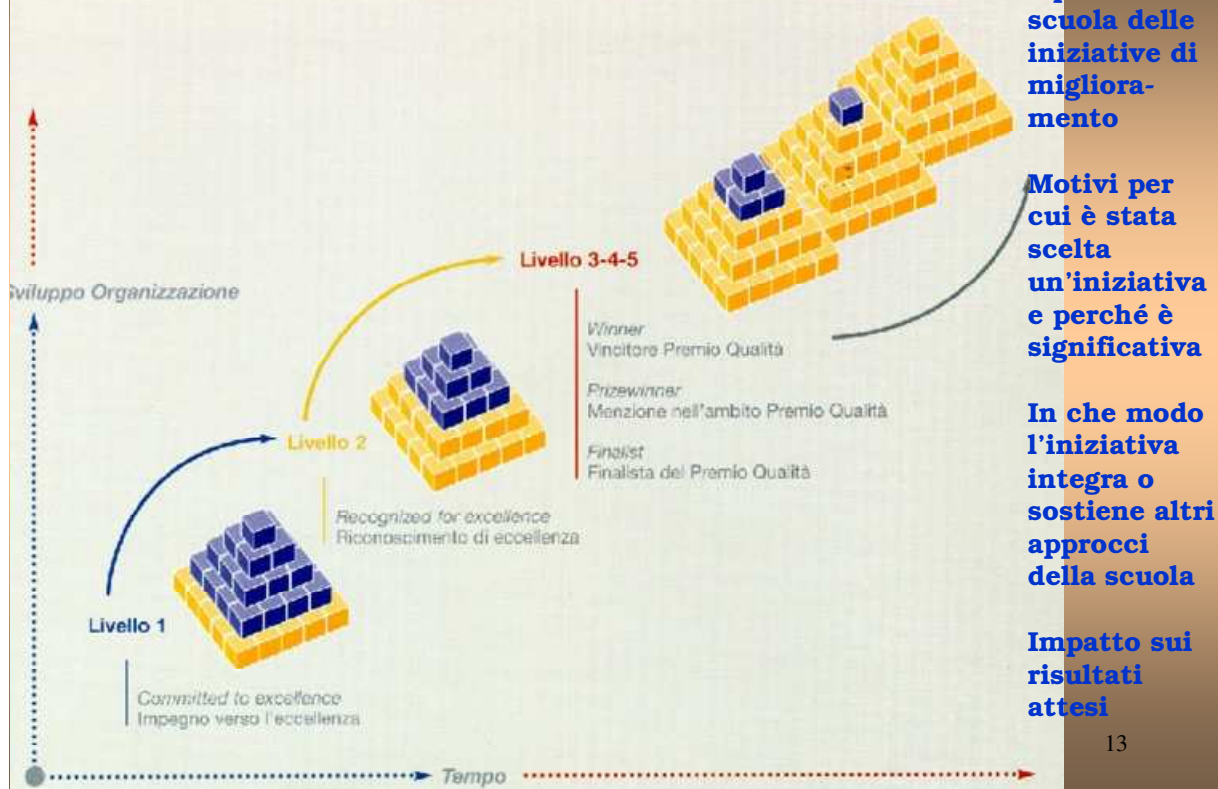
Sviluppo Organizzazione

Livello 1

Committed to excellence
Impegno verso l'eccellenza

Livello 2

Recognized for excellence
Riconoscimento di eccellenza

Livello 3-4-5

Winner
Vincitore Premio Qualità

Prizewinner
Menzione nell'ambito Premio Qualità

Finalist
Finalista del Premio Qualità

Tempo

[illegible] scuola delle iniziative di miglioramento

Motivi per cui è stata scelta un'iniziativa e perché è significativa

In che modo l'iniziativa integra o sostiene altri approcci della scuola

Impatto sui risultati attesi

13